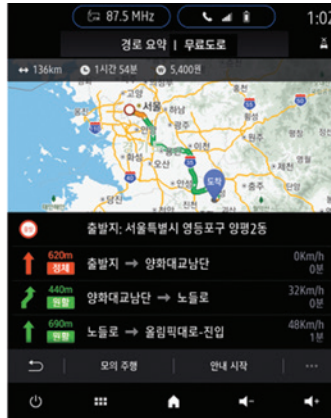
87.5 MHz

1:02

경로 요약 | 무료도로

↔ 136km 1시간 54분 5,400원

서울
오산
도착

출발지: 서울특별시 영등포구 양평2동

620m 정체 출발지 → 양화대교남단 0Km/h 0분

440m 원활 양화대교남단 → 노들로 32Km/h 0분

690m 원활 노들로 → 올림픽대로-진입 48Km/h 1분

모의 주행 안내 시작 ···